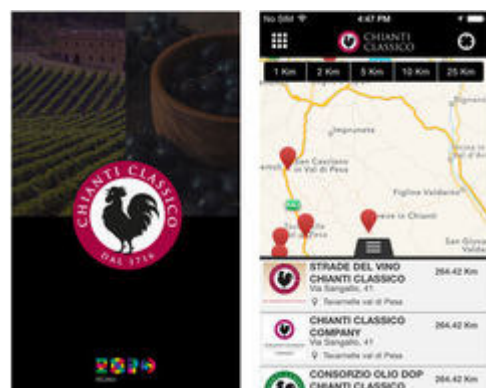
CHIANTI CLASSICO
DAL 1716

No SIM 4:47 PM

CHIANTI CLASSICO

1 Km
2 Km
5 Km
10 Km
25 Km

Impruneta
San Casciano in Val di Pesa
Figline Valdarno
in Chianti
San Giova

STRADE DEL VINO CHIANTI CLASSICO
Via Sangallo, 41
Tavarnelle val di Pesa
264.42 Km

CHIANTI CLASSICO COMPANY
Via Sangallo, 41
Tavarnelle val di Pesa
264.42 Km

CONSORZIO OLIO DOP CHIANTI CLASSICO
264.42 Km